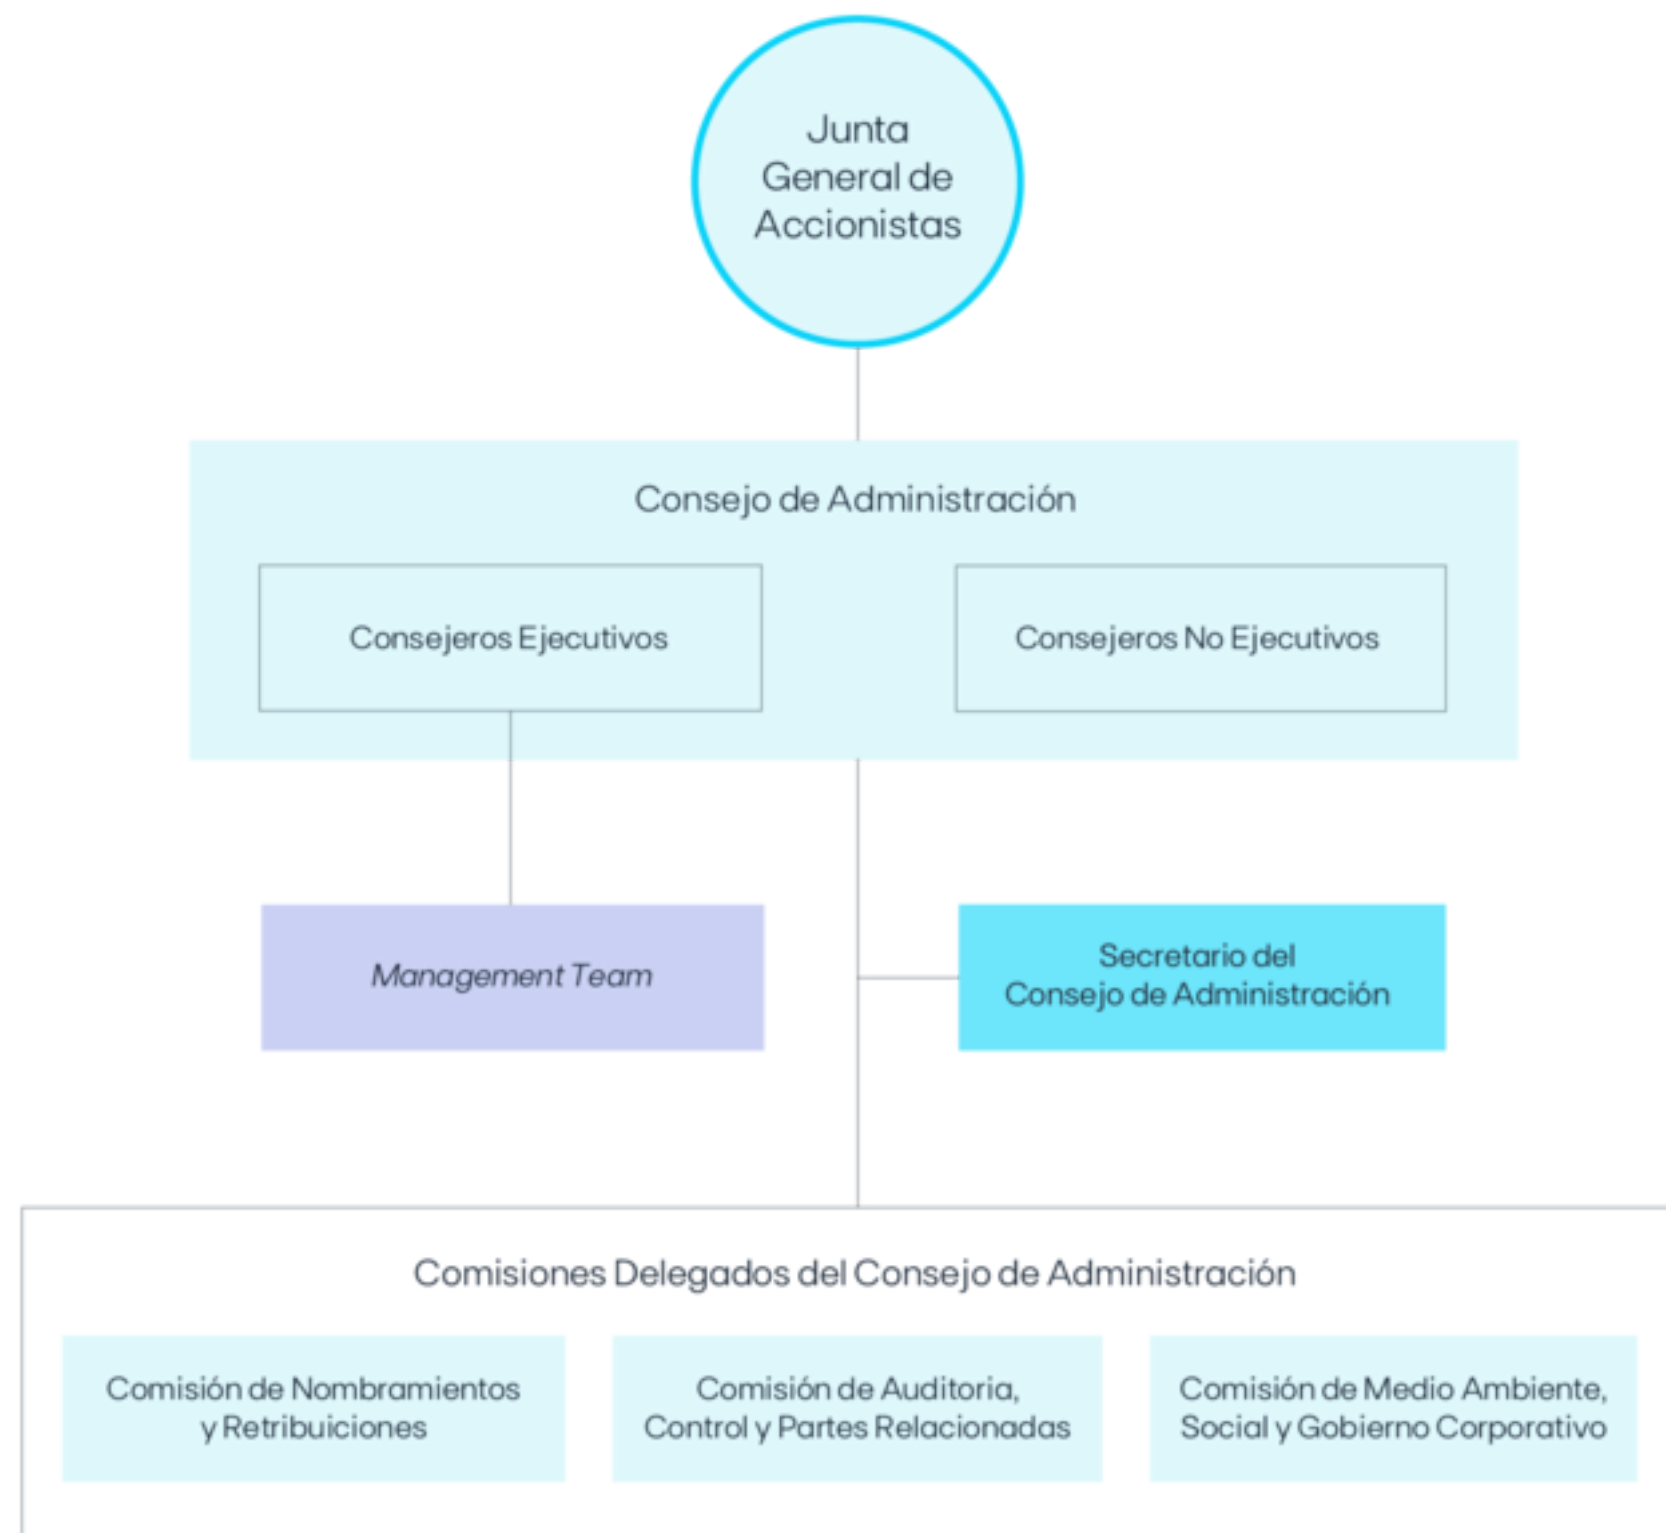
Junta General de Accionistas

Consejo de Administración

Consejeros Ejecutivos

Consejeros No Ejecutivos

*Management Team*

Secretario del Consejo de Administración

Comisiones Delegados del Consejo de Administración

Comisión de Nombramientos y Retribuiciones

Comisión de Auditoria, Control y Partes Relacionadas

Comisión de Medio Ambiente, Social y Gobierno Corporativo